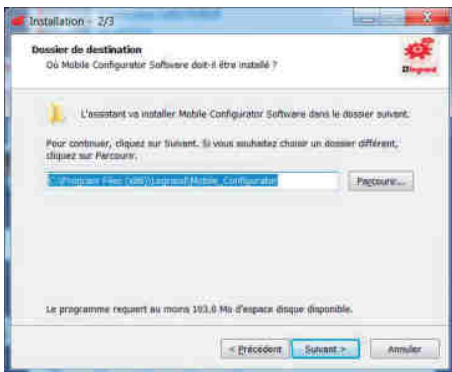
Installation - 2/3

Dossier de destination
Où Mobile Configurator Software doit-il être installé ?

Legrand

L'assistant va installer Mobile Configurator Software dans le dossier suivant.

Pour continuer, cliquez sur Suivant. Si vous souhaitez choisir un dossier différent, cliquez sur Parcourir.

C:\Program Files (x86)\Legrand\Mobile_Configurator

Parcourir...

Le programme requiert au moins 103,0 Mo d'espace disque disponible.

< Précédent

Suivant >

Annuler